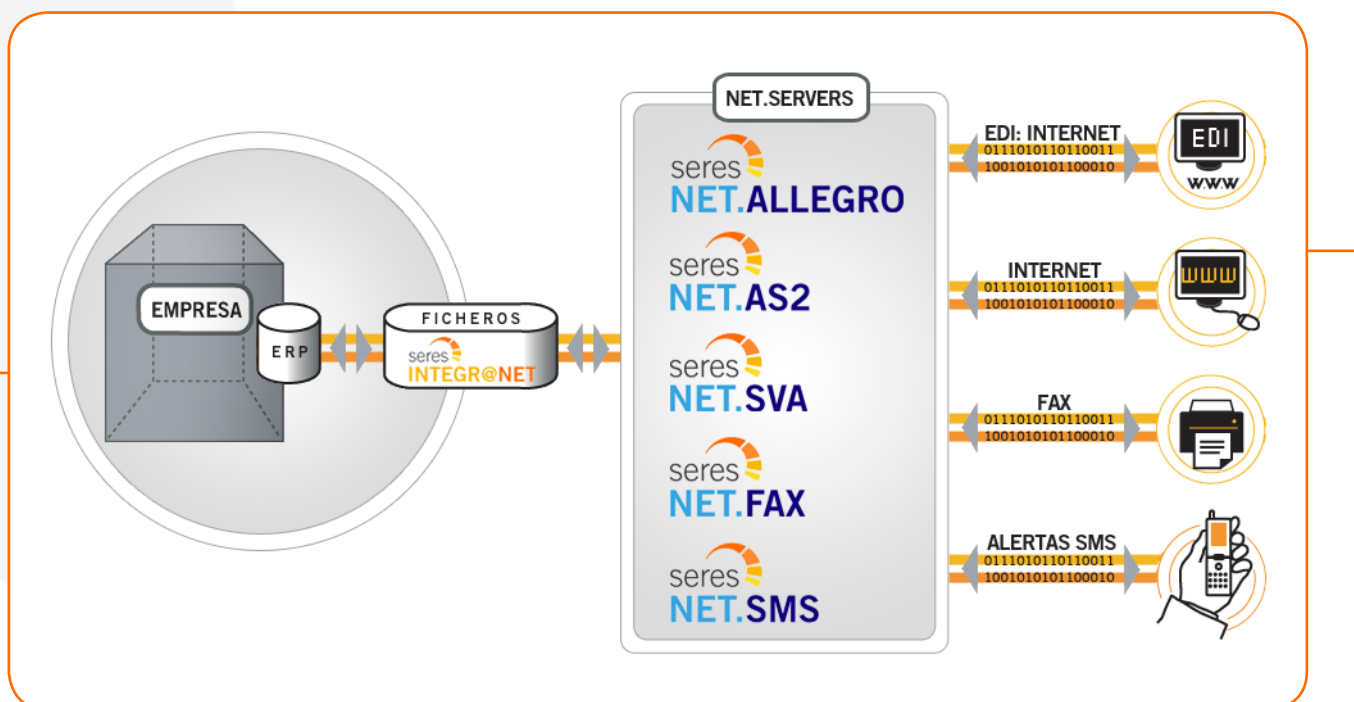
EMPRESA

ERP

FICHEROS

seres
INTEGR@NET

NET.SERVERS

seres
NET.ALLEGRO

seres
NET.AS2

seres
NET.SVA

seres
NET.FAX

seres
NET.SMS

EDI: INTERNET
0111010110110011
1001010101100010

EDI
WWW

INTERNET
0111010110110011
1001010101100010

WWW

FAX
0111010110110011
1001010101100010

ALERTAS SMS
0111010110110011
1001010101100010